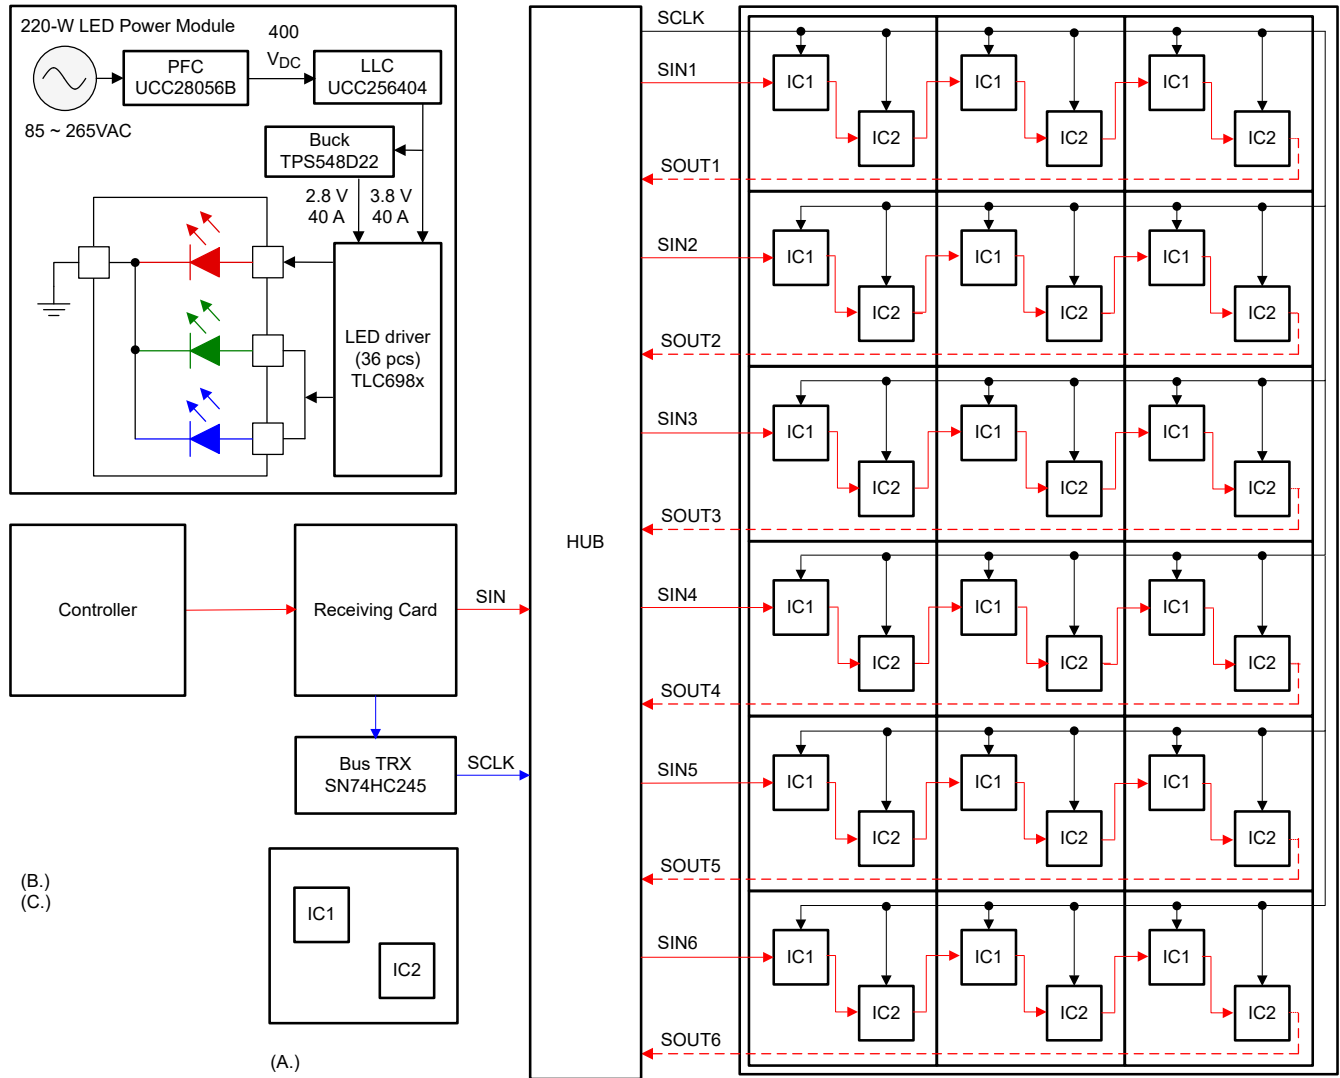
220-W LED Power Module

400 $V_{DC}$

PFC UCC28056B

LLC UCC256404

85 ~ 265VAC

Buck TPS548D22

2.8 V 40 A

3.8 V 40 A

LED driver (36 pcs) TLC698x

Controller

Receiving Card

SIN

Bus TRX SN74HC245

SCLK

(B.)
(C.)

IC1

IC2

(A.)

HUB

SCLK

SIN1

IC1 IC2 IC1 IC2 IC1 IC2

SOUT1

SIN2

IC1 IC2 IC1 IC2 IC1 IC2

SOUT2

SIN3

IC1 IC2 IC1 IC2 IC1 IC2

SOUT3

SIN4

IC1 IC2 IC1 IC2 IC1 IC2

SOUT4

SIN5

IC1 IC2 IC1 IC2 IC1 IC2

SOUT5

SIN6

IC1 IC2 IC1 IC2 IC1 IC2

SOUT6